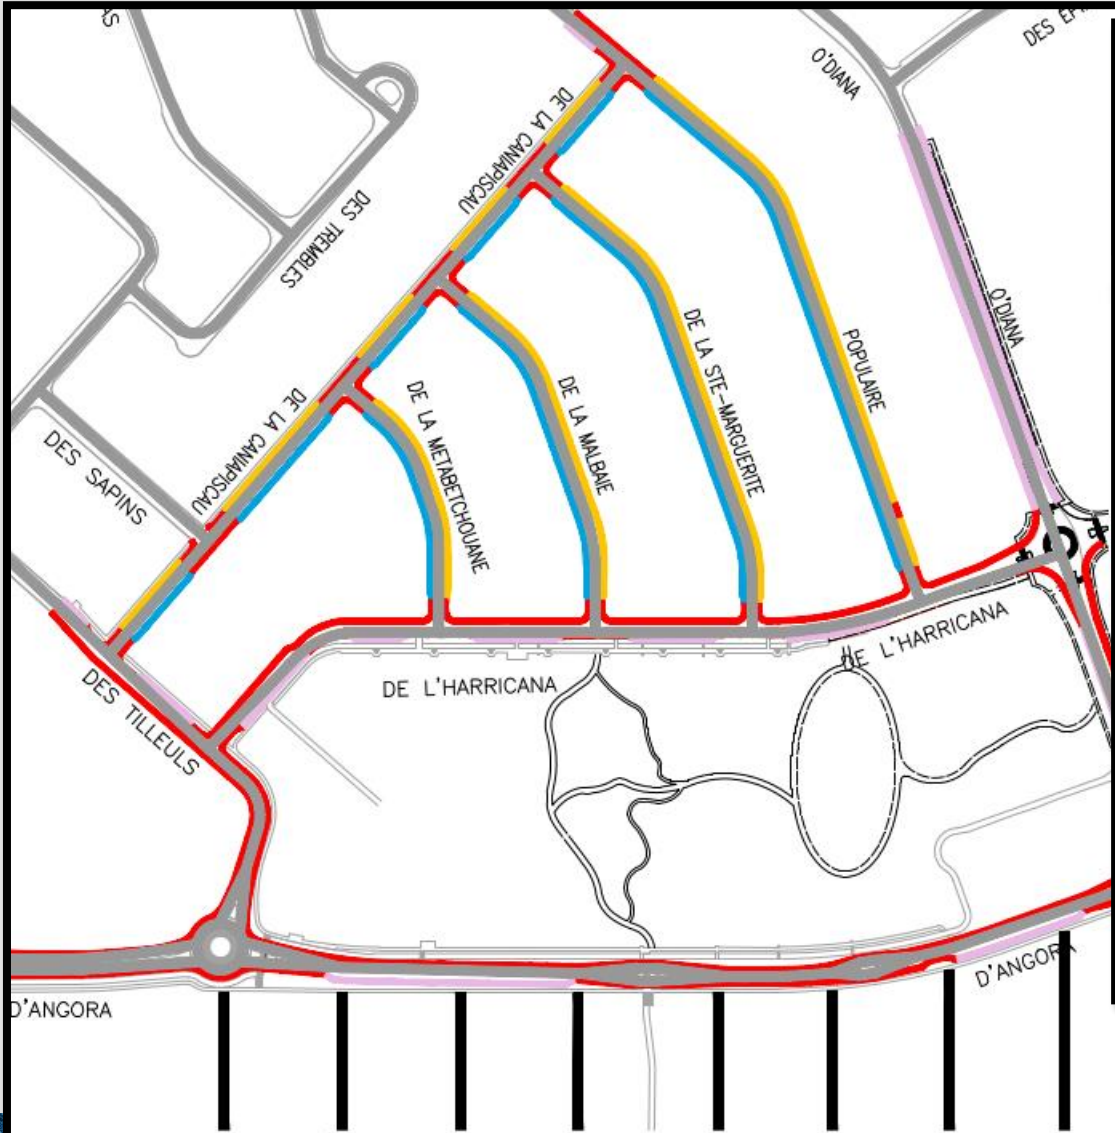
AS
DES TREMBLES
DE LA CANIAPISCAU
DE LA CANIAPISCAU
O'DIANA
DES ÉP
O'DIANA
POPULAIRE
DE LA STE-MARGUERITE
DE LA MALBAIE
DE LA METABETCHOUANE
DES SAPINS
DES TILLEULS
DE L'HARRICANA
DE L'HARRICANA
D'ANGORA
D'ANGOR